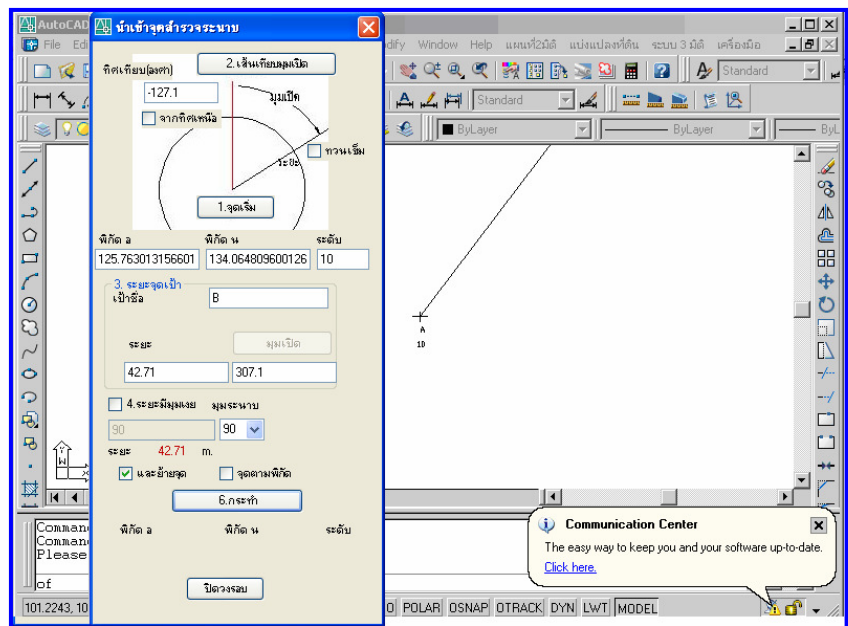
AutoCAD

นำเข้าจุดสำรวจระนาบ

File Edi

odify Window Help แผนที่2มิติ แบ่งแปลงที่ดิน ระบบ 3 มิติ เครื่องมือ

Standard

Standard

ByLayer

ByLayer

ByL

2.เส้นเทียบมุมเปิด

ทิศเทียบ(องศา)

-127.1

มุมเปิด

จากทิศเหนือ

ทวนเข็ม

ระยะ

1.จุดเริ่ม

พิกัด ล

พิกัด น

ระดับ

125.763013156601

134.064809600126

10

3. ระยะจุดเป้า

เป้าชื่อ

B

ระยะ

มุมเปิด

42.71

307.1

4.ระยะมีมุมเงย

มุมระนาบ

90

90

ระยะ

42.71

m.

และย้ายจุด

จุดตามพิกัด

6.กระทำ

พิกัด ล

พิกัด น

ระดับ

ปิดวงรอบ

A

10

Comman
Comman
Please

of

101.2243, 10

O POLAR OSNAP OTRACK DYN LWT MODEL

Communication Center

The easy way to keep you and your software up-to-date.

Click here.